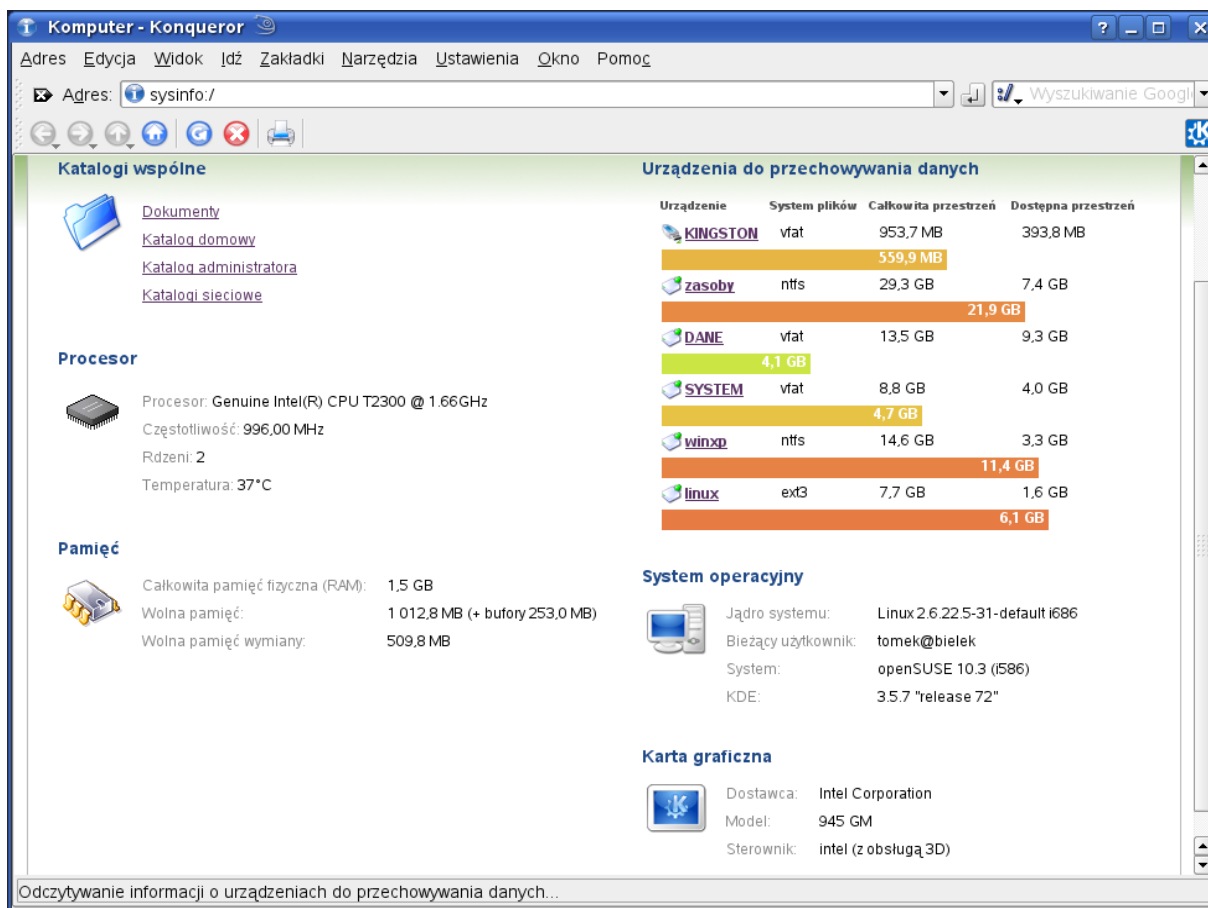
Komputer - Konqueror

Adres Edycja Widok Idź Zakładki Narzędzia Ustawienia Okno Pomoc

Adres: sysinfo:/

Wyszukiwanie Googl

Katalogi wspólne

Dokumenty
Katalog domowy
Katalog administratora
Katalogi sieciowe

Procesor

Procesor: Genuine Intel(R) CPU T2300 @ 1.66GHz
Częstotliwość: 996,00 MHz
Rdzeni: 2
Temperatura: 37°C

Pamięć

Całkowita pamięć fizyczna (RAM): 1,5 GB
Wolna pamięć: 1 012,8 MB (+ bufory 253,0 MB)
Wolna pamięć wymiany: 509,8 MB

Urządzenia do przechowywania danych

| Urządzenie | System plików | Całkowita przestrzeń | Dostępna przestrzeń |
|---|---|---|---|
| KINGSTON | vfat | 953,7 MB | 393,8 MB |
| 559,9 MB | | | |
| zasoby | ntfs | 29,3 GB | 7,4 GB |
| 21,9 GB | | | |
| DANE | vfat | 13,5 GB | 9,3 GB |
| 4,1 GB | | | |
| SYSTEM | vfat | 8,8 GB | 4,0 GB |
| 4,7 GB | | | |
| winxp | ntfs | 14,6 GB | 3,3 GB |
| 11,4 GB | | | |
| linux | ext3 | 7,7 GB | 1,6 GB |
| 6,1 GB | | | |

System operacyjny

Jądro systemu: Linux 2.6.22.5-31-default i686
Bieżący użytkownik: tomek@bielek
System: openSUSE 10.3 (i586)
KDE: 3.5.7 "release 72"

Karta graficzna

Dostawca: Intel Corporation
Model: 945 GM
Sterownik: intel (z obsługą 3D)

Odczytywanie informacji o urządzeniach do przechowywania danych...